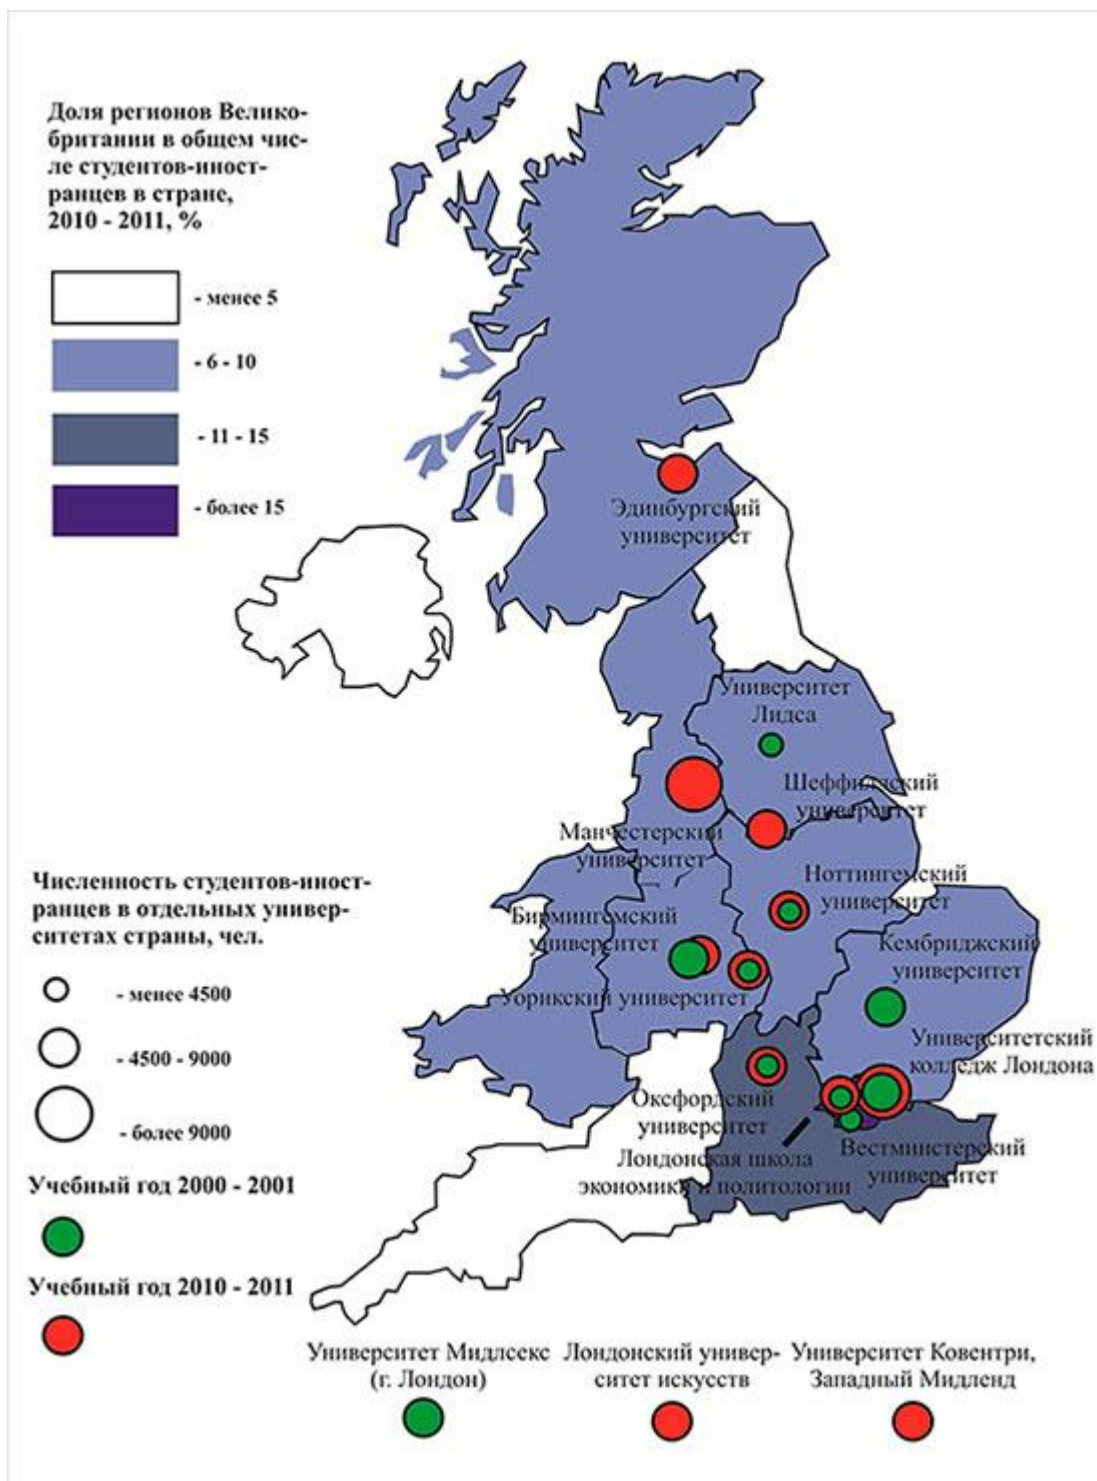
Доля регионов Великобритании в общем числе студентов-иностранцев в стране, 2010 - 2011, %

- менее 5

- 6 - 10

- 11 - 15

- более 15

Эдинбургский университет

Университет Лидса

Шеффилдский университет

Манчестерский университет

Ноттингемский университет

Бирмингемский университет

Уорикский университет

Кембриджский университет

Университетский колледж Лондона

Оксфордский университет

Лондонская школа экономики и политологии

Вестминстерский университет

Численность студентов-иностранцев в отдельных университетах страны, чел.

- менее 4500

- 4500 - 9000

- более 9000

Учебный год 2000 - 2001

Учебный год 2010 - 2011

Университет Мидлсекс (г. Лондон)

Лондонский университет искусств

Университет Ковентри, Западный Мидленд